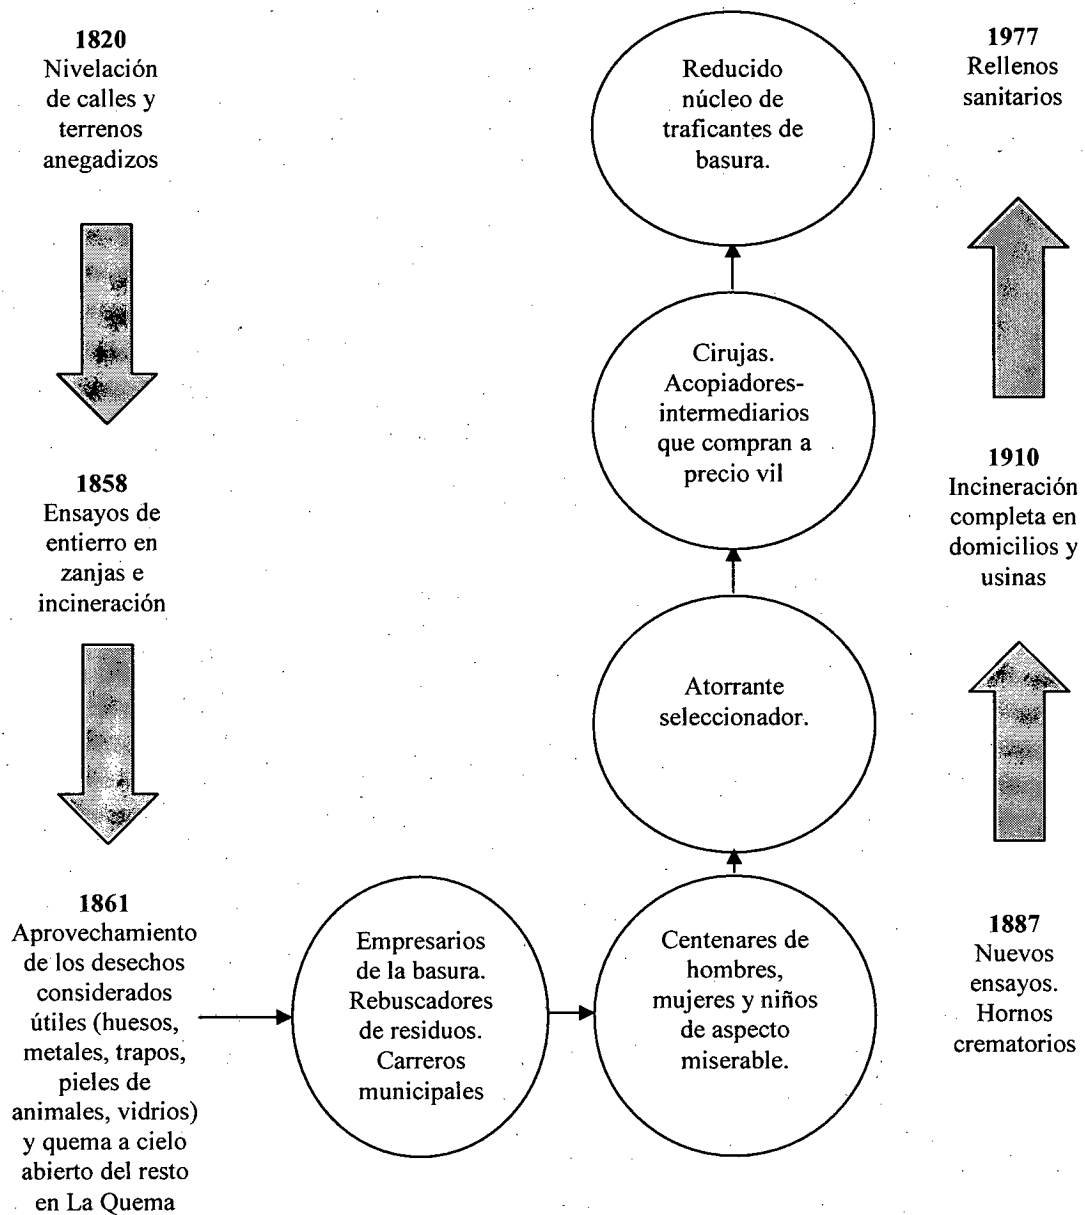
**1820**
Nivelación de calles y terrenos anegadizos

**1858**
Ensayos de entierro en zanjas e incineración

**1861**
Aprovechamiento de los desechos considerados útiles (huesos, metales, trapos, pieles de animales, vidrios) y quema a cielo abierto del resto en La Quema

Empresarios de la basura. Rebuscadores de residuos. Carreros municipales

Centenares de hombres, mujeres y niños de aspecto miserable.

Atorrante seleccionador.

Cirujas. Acopiadores-intermediarios que compran a precio vil

Reducido núcleo de traficantes de basura.

**1977**
Rellenos sanitarios

**1910**
Incineración completa en domicilios y usinas

**1887**
Nuevos ensayos. Hornos crematorios